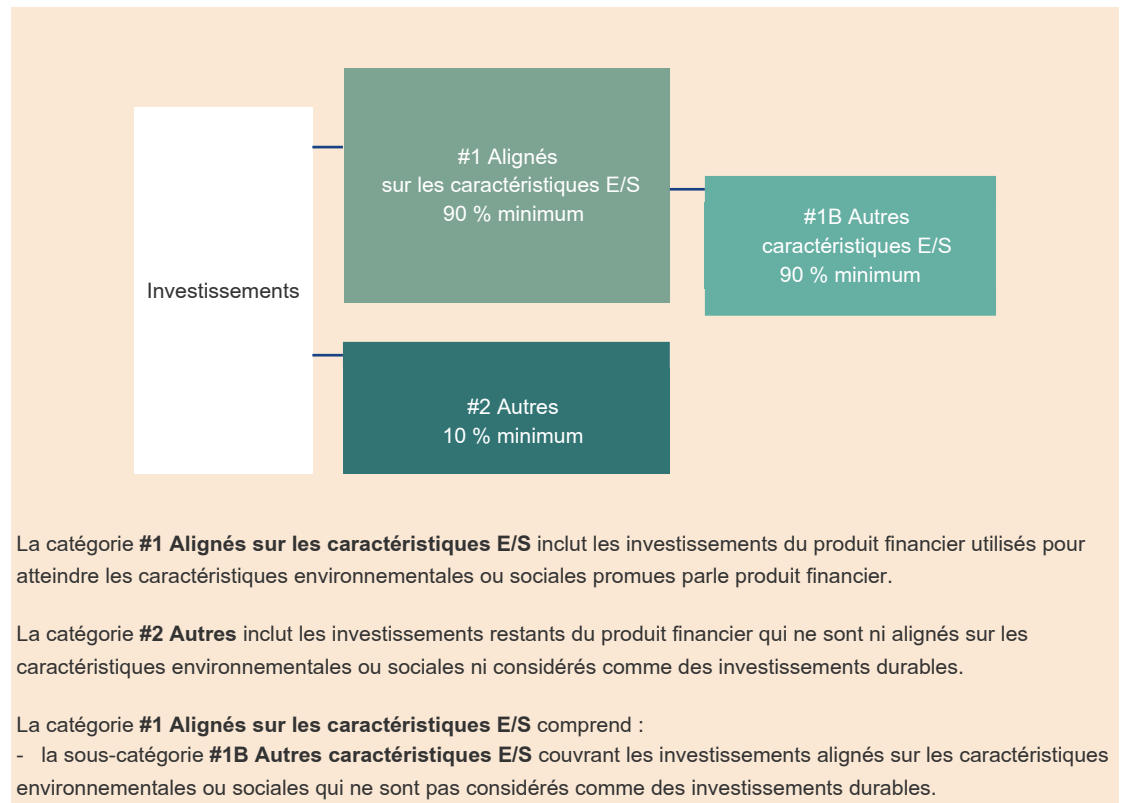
Investissements

#1 Alignés sur les caractéristiques E/S 90 % minimum

#1B Autres caractéristiques E/S 90 % minimum

#2 Autres 10 % minimum

La catégorie **#1 Alignés sur les caractéristiques E/S** inclut les investissements du produit financier utilisés pour atteindre les caractéristiques environnementales ou sociales promues parle produit financier.

La catégorie **#2 Autres** inclut les investissements restants du produit financier qui ne sont ni alignés sur les caractéristiques environnementales ou sociales ni considérés comme des investissements durables.

La catégorie **#1 Alignés sur les caractéristiques E/S** comprend :
- la sous-catégorie **#1B Autres caractéristiques E/S** couvrant les investissements alignés sur les caractéristiques environnementales ou sociales qui ne sont pas considérés comme des investissements durables.